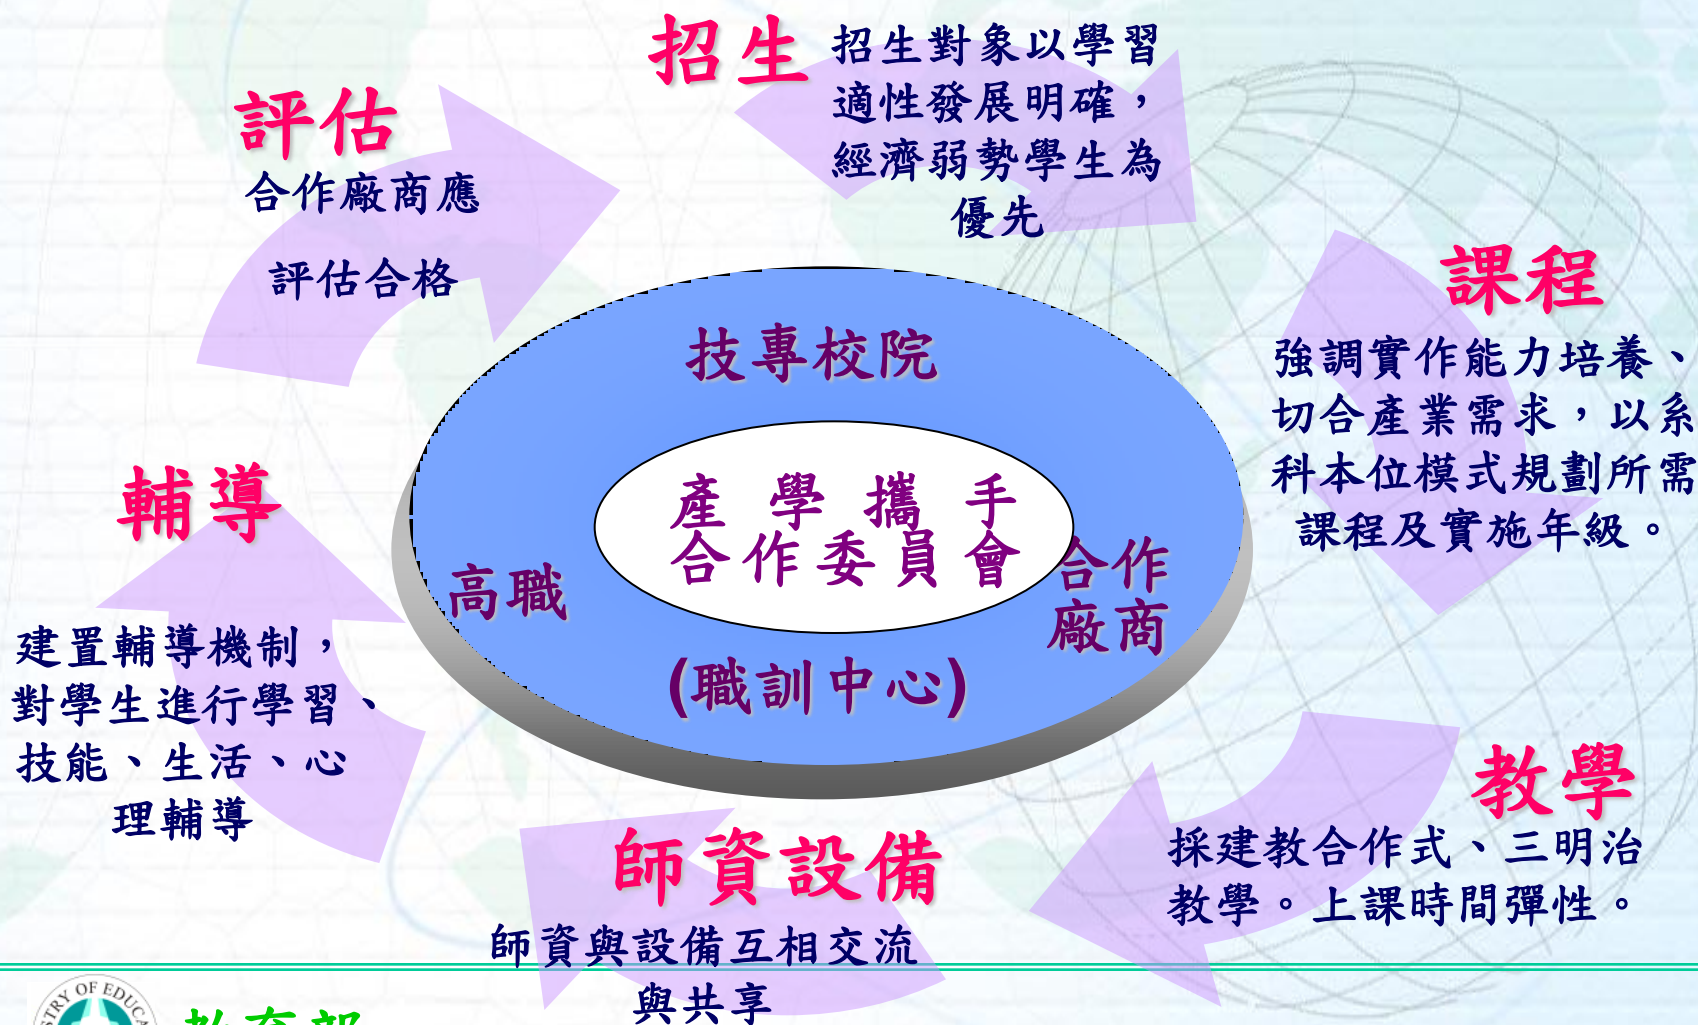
招生

招生對象以學習適性發展明確，經濟弱勢學生為優先

評估

合作廠商應

評估合格

課程

強調實作能力培養、切合產業需求，以系科本位模式規劃所需課程及實施年級。

技專校院

產學攜手
合作委員會

高職

合作廠商

(職訓中心)

輔導

建置輔導機制，對學生進行學習、技能、生活、心理輔導

教學

採建教合作式、三明治教學。上課時間彈性。

師資設備

師資與設備互相交流與共享

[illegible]STRY OF EDUCA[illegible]

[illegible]